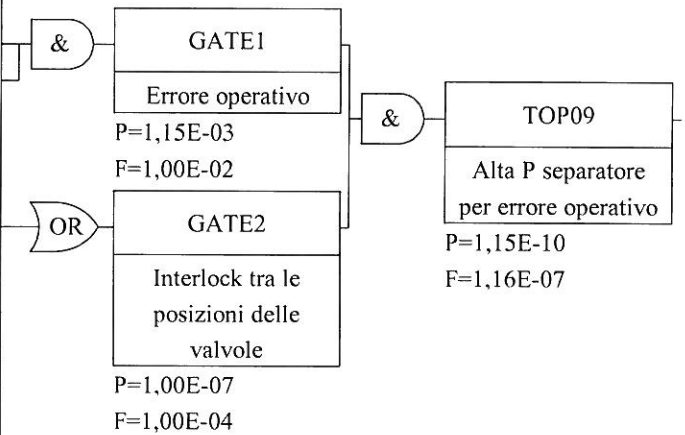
&

GATE1

Errore operativo

P=1,15E-03

F=1,00E-02

&

TOP09

Alta P separatore per errore operativo

P=1,15E-10

F=1,16E-07

OR

GATE2

Interlock tra le posizioni delle valvole

P=1,00E-07

F=1,00E-04